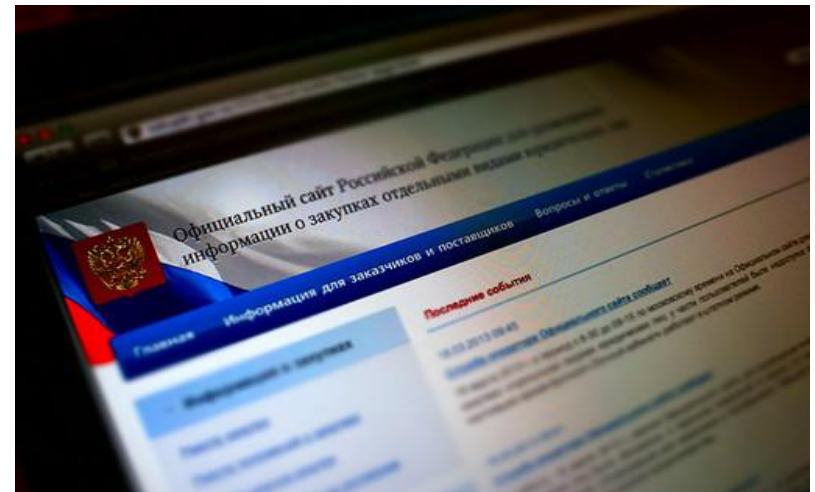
Официальный сайт Российской Федерации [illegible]
информации о закупках отдельными видами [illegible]

Главная
Информация для заказчиков и поставщиков
Вопросы и ответы
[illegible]

Информация о закупках

Последние события

18.03.2013 09:45
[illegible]

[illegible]